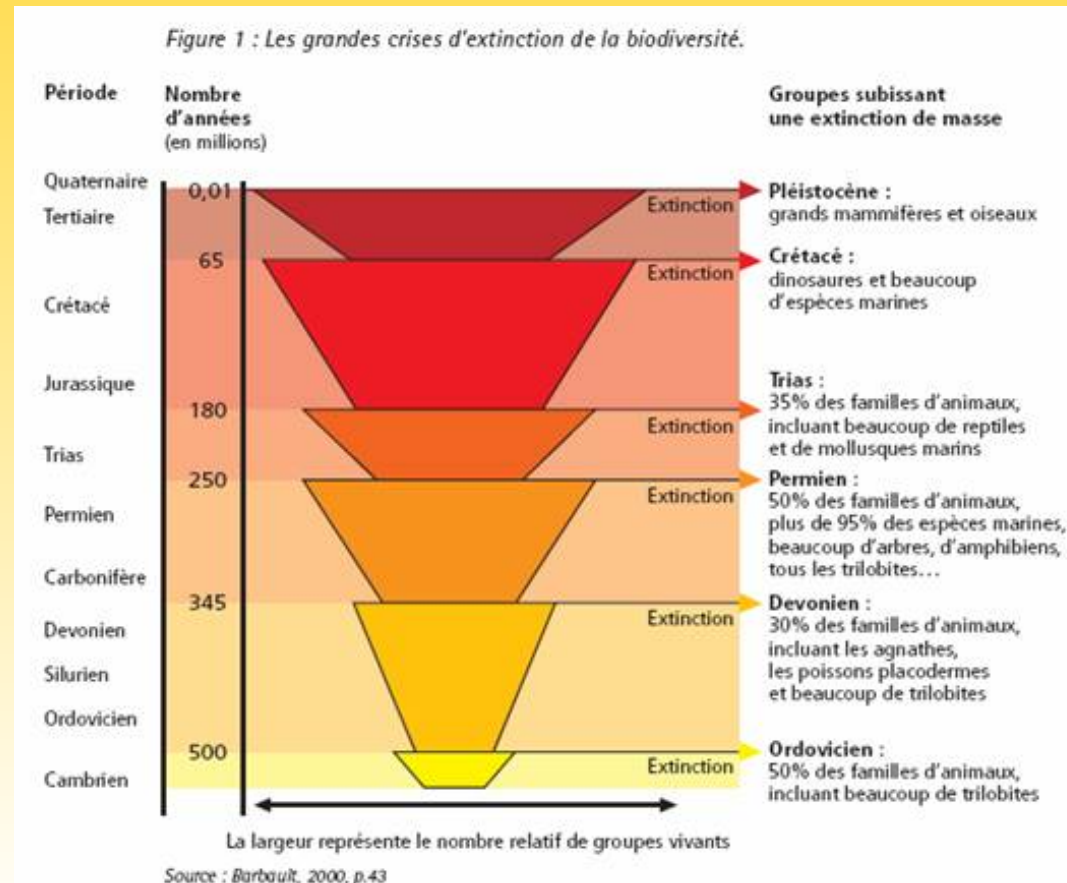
Figure 1 : Les grandes crises d'extinction de la biodiversité.

Période

Nombre d'années (en millions)

Groupes subissant une extinction de masse

Quaternaire

Tertiaire

Crétacé

Jurassique

Trias

Permien

Carbonifère

Devonien

Silurien

Ordovicien

Cambrien

0,01

65

180

250

345

500

Extinction

Extinction

Extinction

Extinction

Extinction

Extinction

Pléistocène :
grands mammifères et oiseaux

Crétacé :
dinosaures et beaucoup d'espèces marines

Trias :
35% des familles d'animaux, incluant beaucoup de reptiles et de mollusques marins

Permien :
50% des familles d'animaux, plus de 95% des espèces marines, beaucoup d'arbres, d'amphibiens, tous les trilobites…

Devonien :
30% des familles d'animaux, incluant les agnathes, les poissons placodermes et beaucoup de trilobites

Ordovicien :
50% des familles d'animaux, incluant beaucoup de trilobites

La largeur représente le nombre relatif de groupes vivants

Source : Barbault, 2000, p.43